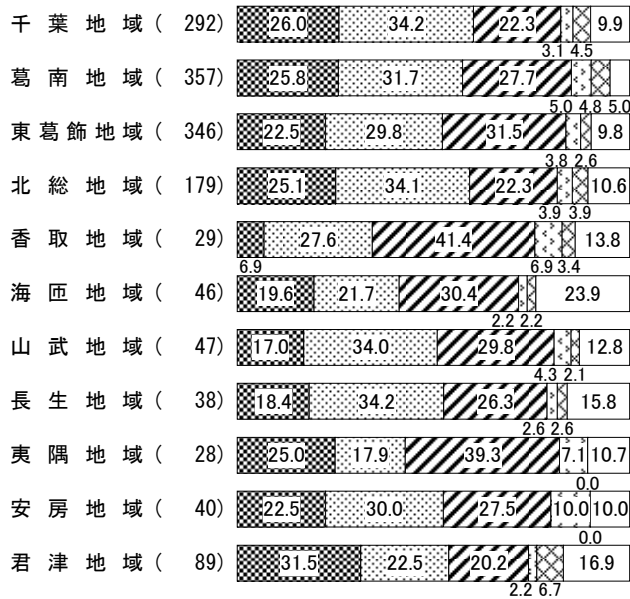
千葉地域（ 292) 26.0 34.2 22.3 9.9
3.1 4.5

葛南地域（ 357) 25.8 31.7 27.7
5.0 4.8 5.0

東葛飾地域（ 346) 22.5 29.8 31.5 9.8
3.8 2.6

北総地域（ 179) 25.1 34.1 22.3 10.6
3.9 3.9

香取地域（ 29) 27.6 41.4 13.8
6.9
6.9 3.4

海匝地域（ 46) 19.6 21.7 30.4 23.9
2.2 2.2

山武地域（ 47) 17.0 34.0 29.8 12.8
4.3 2.1

長生地域（ 38) 18.4 34.2 26.3 15.8
2.6 2.6

夷隅地域（ 28) 25.0 17.9 39.3 7.1 10.7
0.0

安房地域（ 40) 22.5 30.0 27.5 10.0 10.0
0.0

君津地域（ 89) 31.5 22.5 20.2 16.9
2.2 6.7